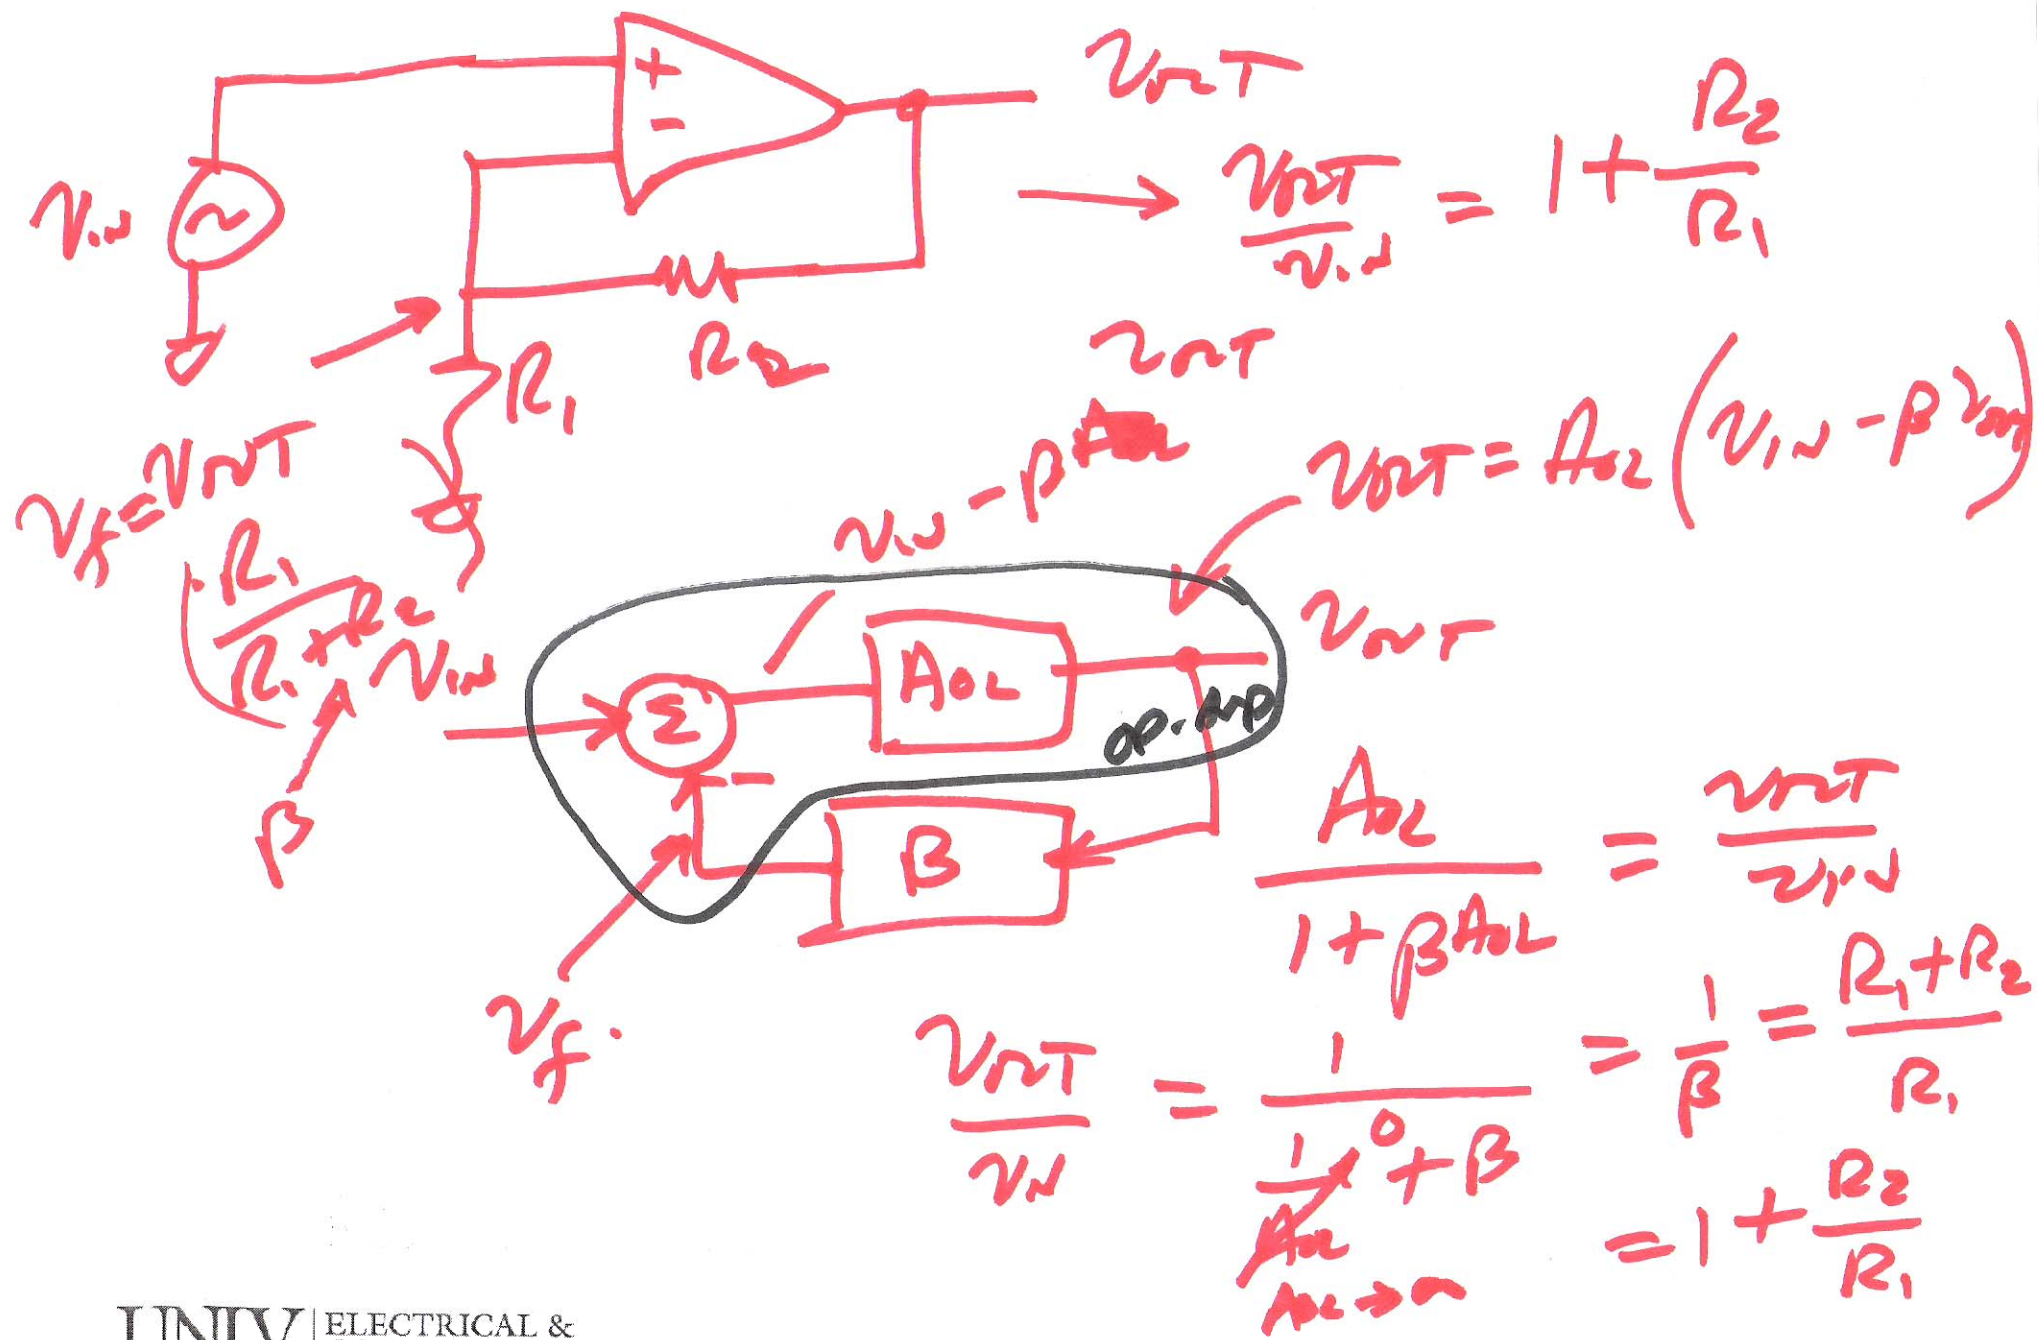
+
−
$v_{OUT}$
$v_{IN}$
$\rightarrow \frac{v_{OUT}}{v_{IN}} = 1 + \frac{R_2}{R_1}$
$R_1$
$R_2$
$v_{OUT}$
$v_f = v_{OUT} \frac{R_1}{R_1+R_2}$
$v_{IN} - \beta A_{OL}$
$v_{OUT} = A_{OL}(v_{IN} - \beta v_{OUT})$
$v_{OUT}$
$v_{IN}$
$\Sigma$
$A_{OL}$
op. amp
−
$\beta$
$B$
$v_f$
$\frac{A_{OL}}{1+\beta A_{OL}} = \frac{v_{OUT}}{v_{IN}}$
$\frac{v_{OUT}}{v_{IN}} = \frac{1}{\frac{1}{A_{OL}}^{0} + \beta} = \frac{1}{\beta} = \frac{R_1+R_2}{R_1}$
$A_{OL} \rightarrow \infty$
$= 1 + \frac{R_2}{R_1}$
UNIV | ELECTRICAL &